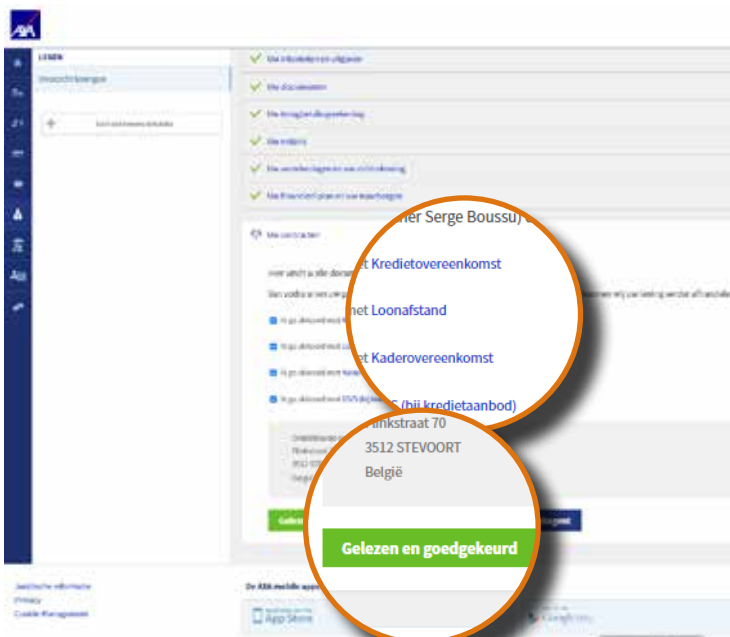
AXA

LENEN

Mijn inkomsten en uitgaven

Mijn documenten

Mijn terugbetalingsregeling

Mijn woning

Mijn verzekeringen en schuldsaldo

Mijn financieel plan en voorwaarden

Mijn contracten

ner Serge Boussu)

et Kredietovereenkomst

et Loonafstand

et Kaderovereenkomst

(bij kredietaanbod)

inkstraat 70
3512 STEVOORT
België

Gelezen en goedgekeurd

Juridische informatie
Privacy
Cookie Management

De AXA mobile app

App Store

Google Play